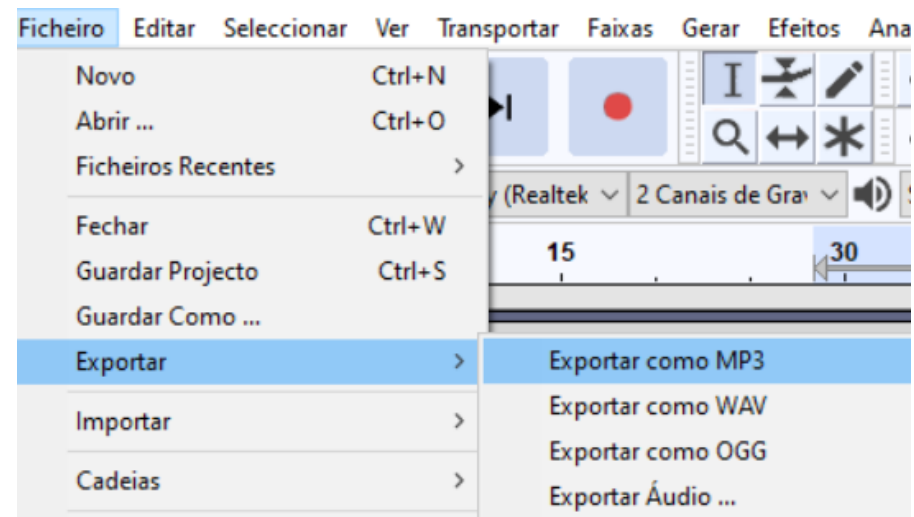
Ficheiro Editar Seleccionar Ver Transportar Faixas Gerar Efeitos Ana

Novo Ctrl+N
Abrir ... Ctrl+O
Ficheiros Recentes >
Fechar Ctrl+W
Guardar Projecto Ctrl+S
Guardar Como ...
Exportar >
Importar >
Cadeias >

y (Realtek
2 Canais de Grav
15
30

Exportar como MP3
Exportar como WAV
Exportar como OGG
Exportar Áudio ...